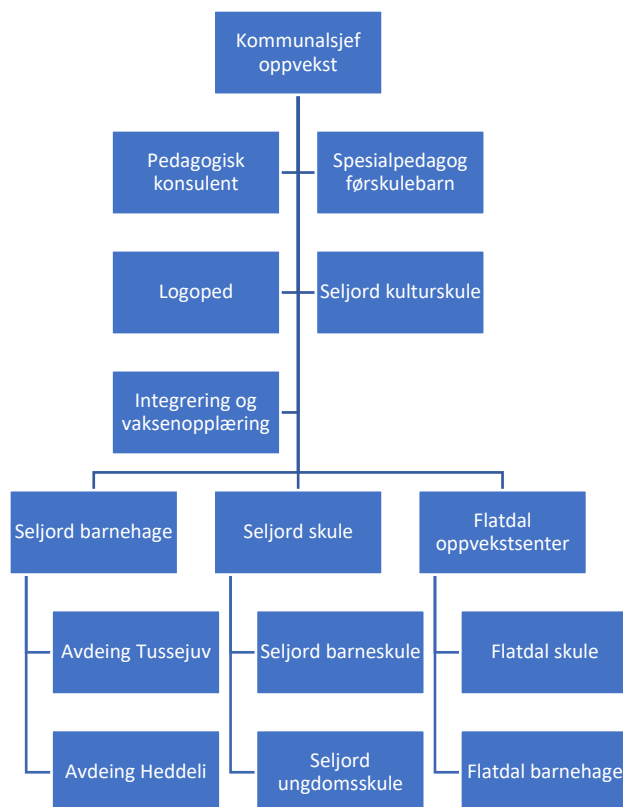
Kommunalsjef oppvekst

Pedagogisk konsulent

Spesialpedagog førskulebarn

Logoped

Seljord kulturskule

Integrering og vaksenopplæring

Seljord barnehage

Avdeing Tussejuv

Avdeing Heddeli

Seljord skule

Seljord barneskule

Seljord ungdomsskule

Flatdal oppvekstsenter

Flatdal skule

Flatdal barnehage